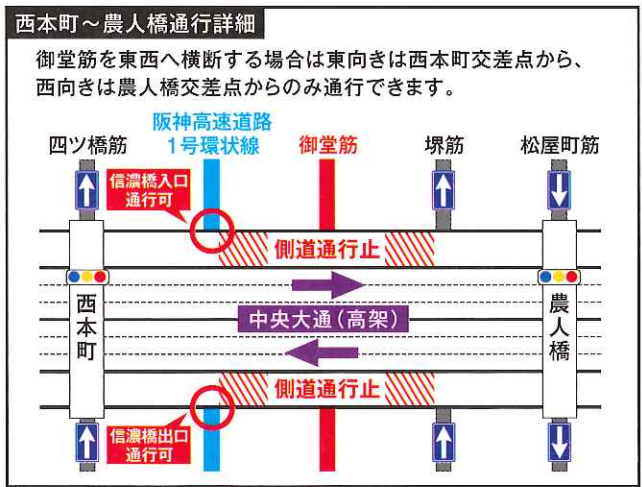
西本町～農人橋通行詳細

御堂筋を東西へ横断する場合は東向きは西本町交差点から、西向きは農人橋交差点からのみ通行できます。

四ツ橋筋

阪神高速道路
1号環状線

御堂筋

堺筋

松屋町筋

信濃橋入口
通行可

側道通行止

西本町

中央大通（高架）

農人橋

側道通行止

信濃橋出口
通行可